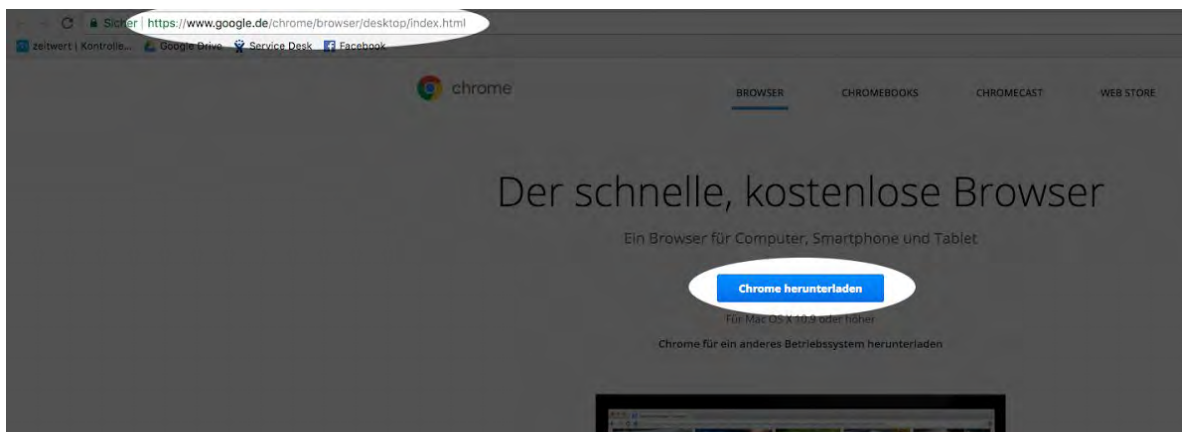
Sicher | https://www.google.de/chrome/browser/desktop/index.html

zeitwert | Kontrolle... Google Drive Service Desk Facebook

chrome

BROWSER CHROMEBOOKS CHROMECAST WEB STORE

Der schnelle, kostenlose Browser

Ein Browser für Computer, Smartphone und Tablet

Chrome herunterladen

Für Mac OS X 10.9 oder höher

Chrome für ein anderes Betriebssystem herunterladen